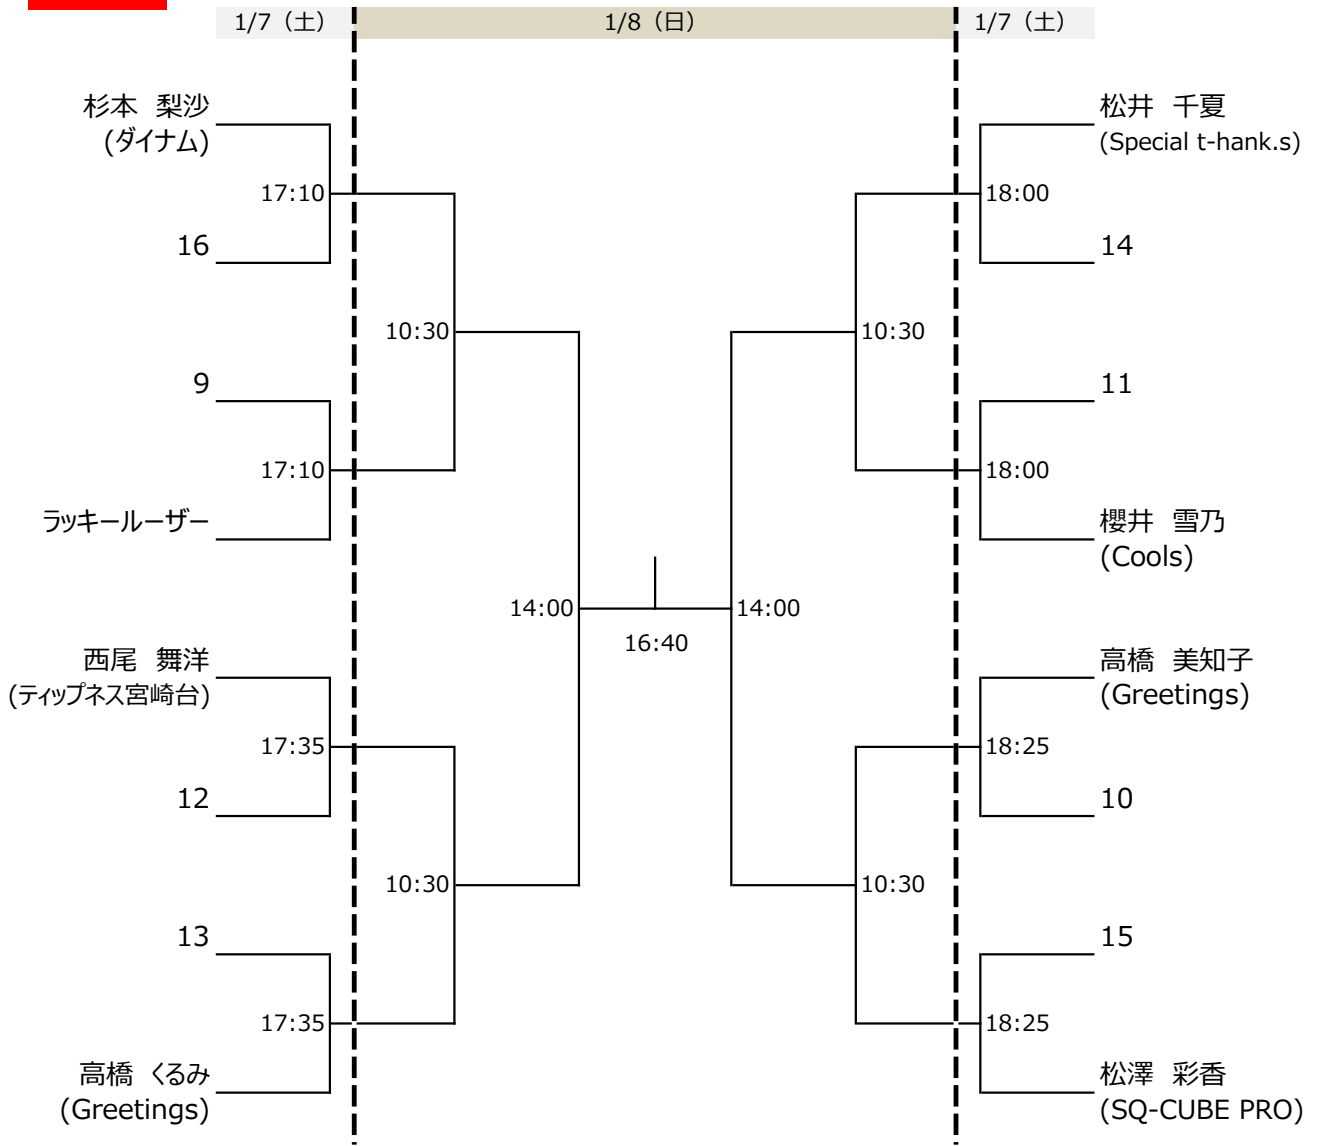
1/7（土）
1/8（日）
1/7（土）

杉本 梨沙
(ダイナム)
17:10
16

9
17:10
ラッキールーザー

西尾 舞洋
(ティップネス宮崎台)
17:35
12

13
17:35
高橋 くるみ
(Greetings)

10:30
10:30
14:00
16:40
14:00
10:30
10:30

松井 千夏
(Special t-hank.s)
18:00
14

11
18:00
櫻井 雪乃
(Cools)

高橋 美知子
(Greetings)
18:25
10

15
18:25
松澤 彩香
(SQ-CUBE PRO)